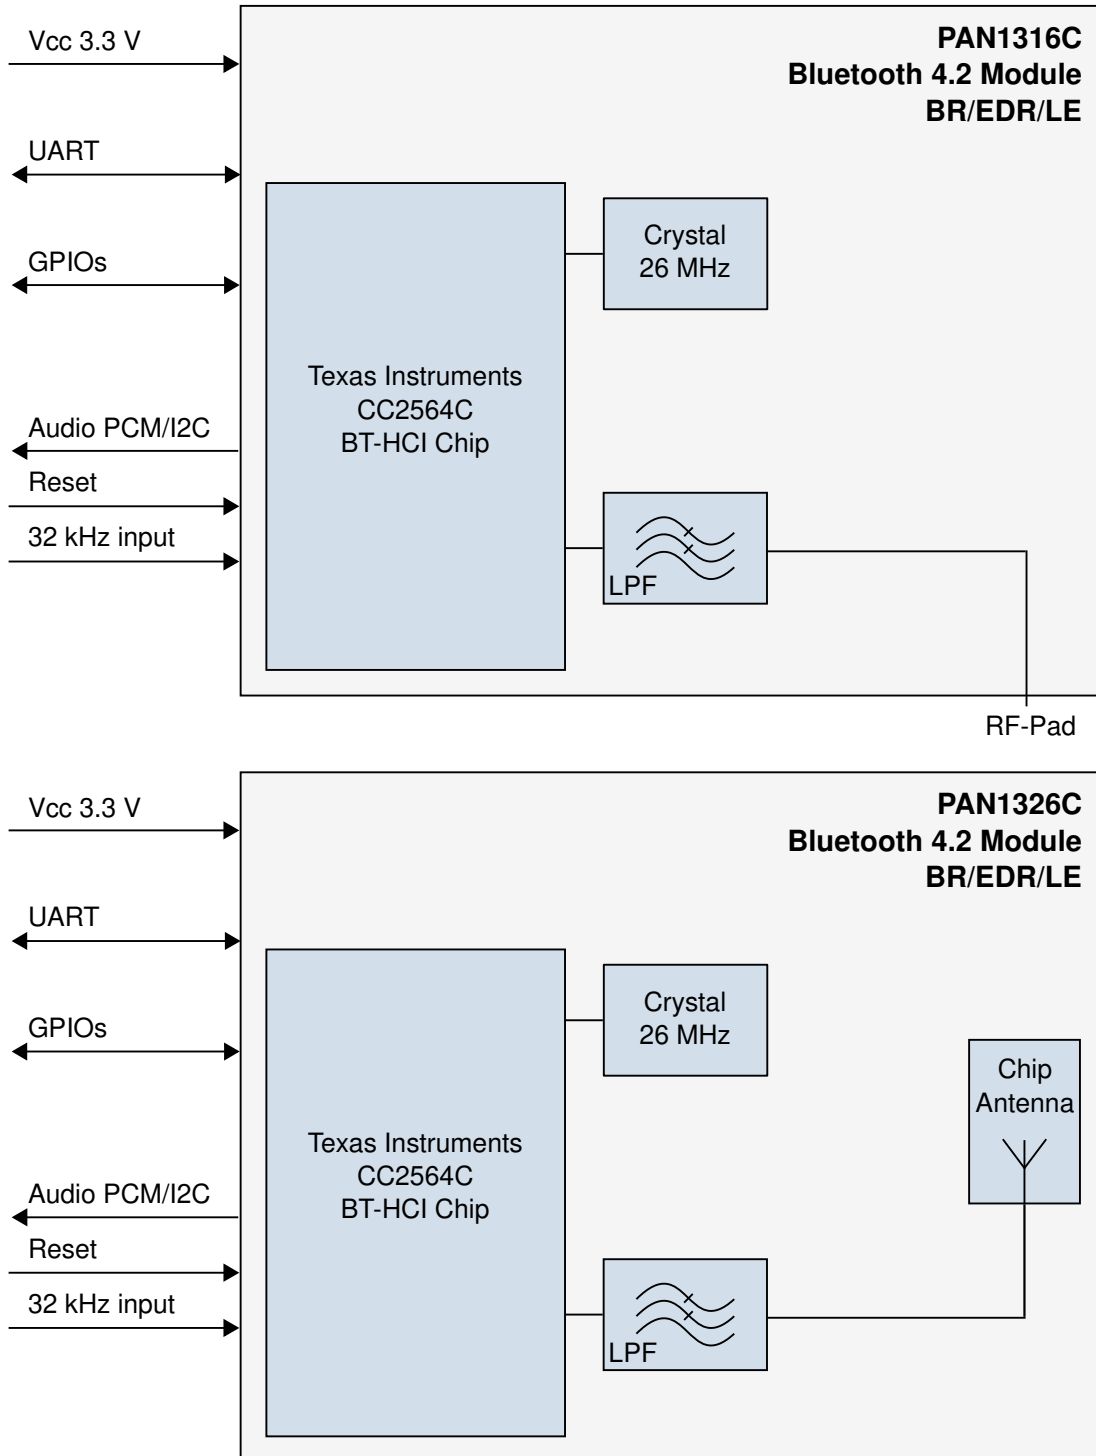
Vcc 3.3 V

PAN1316C
Bluetooth 4.2 Module
BR/EDR/LE

UART

GPIOs

Crystal
26 MHz

Texas Instruments
CC2564C
BT-HCI Chip

Audio PCM/I2C

Reset

32 kHz input

LPF

RF-Pad

Vcc 3.3 V

PAN1326C
Bluetooth 4.2 Module
BR/EDR/LE

UART

GPIOs

Crystal
26 MHz

Chip
Antenna

Texas Instruments
CC2564C
BT-HCI Chip

Audio PCM/I2C

Reset

32 kHz input

LPF